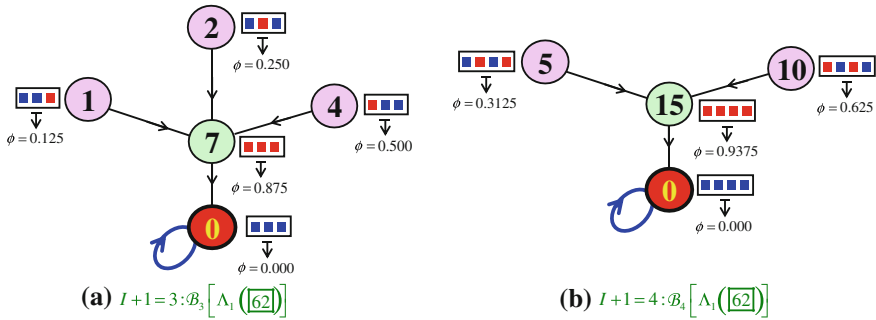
2
$\phi = 0.250$
1
$\phi = 0.125$
4
$\phi = 0.500$
7
$\phi = 0.875$
0
$\phi = 0.000$
(a) $I+1=3:\mathcal{B}_3\left[\Lambda_1\left(\boxed{62}\right)\right]$

5
$\phi = 0.3125$
10
$\phi = 0.625$
15
$\phi = 0.9375$
0
$\phi = 0.000$
(b) $I+1=4:\mathcal{B}_4\left[\Lambda_1\left(\boxed{62}\right)\right]$